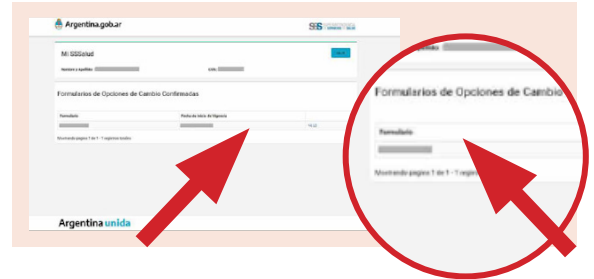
Argentina.gob.ar

SSS

Mi SSSalud

Nombre y apellido:

Cuit:

Formularios de Opciones de Cambio Confirmadas

Formulario

Fecha de inicio de Vigencia

Mostrando pagina 1 de 1 - 1 registros totales

Argentina unida

Formularios de Opciones de Cambio

Formulario

Mostrando pagina 1 de 1 - 1 regis